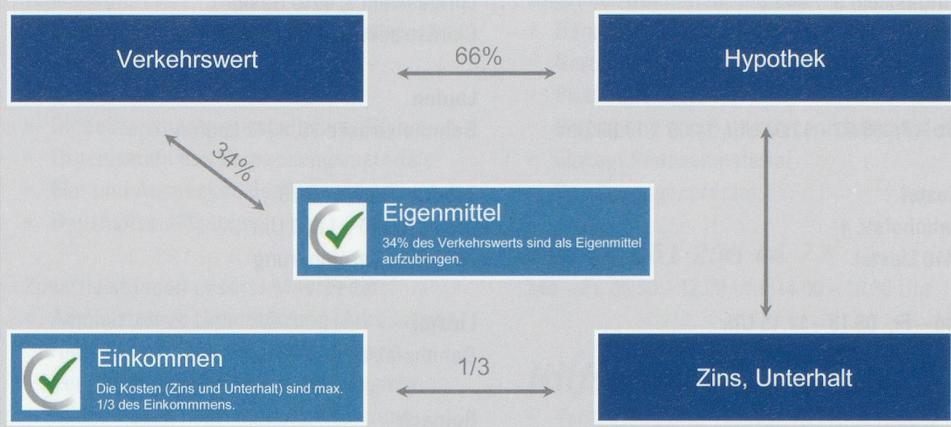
Verkehrswert

66%

Hypothek

34%

Eigenmittel

34% des Verkehrswerts sind als Eigenmittel aufzubringen.

Einkommen

Die Kosten (Zins und Unterhalt) sind max. 1/3 des Einkommmens.

1/3

Zins, Unterhalt